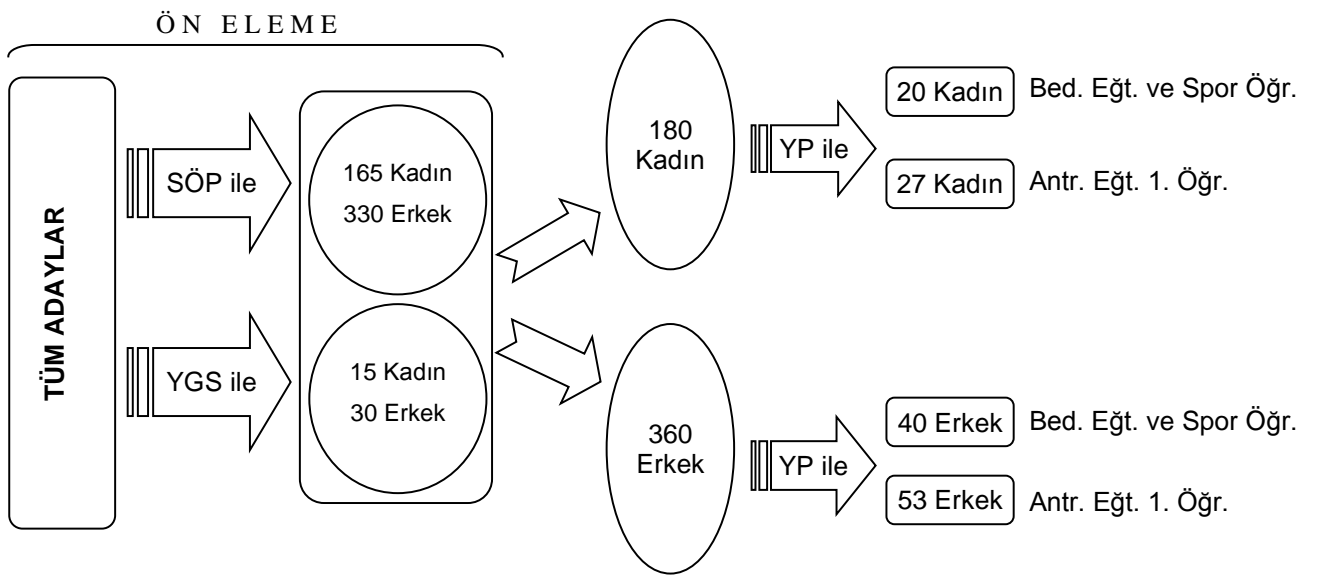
Ö N E L E M E

TÜM ADAYLAR

SÖP ile

YGS ile

165 Kadın
330 Erkek

15 Kadın
30 Erkek

180 Kadın

360 Erkek

YP ile

YP ile

20 Kadın Bed. Eğt. ve Spor Öğr.

27 Kadın Antr. Eğt. 1. Öğr.

40 Erkek Bed. Eğt. ve Spor Öğr.

53 Erkek Antr. Eğt. 1. Öğr.